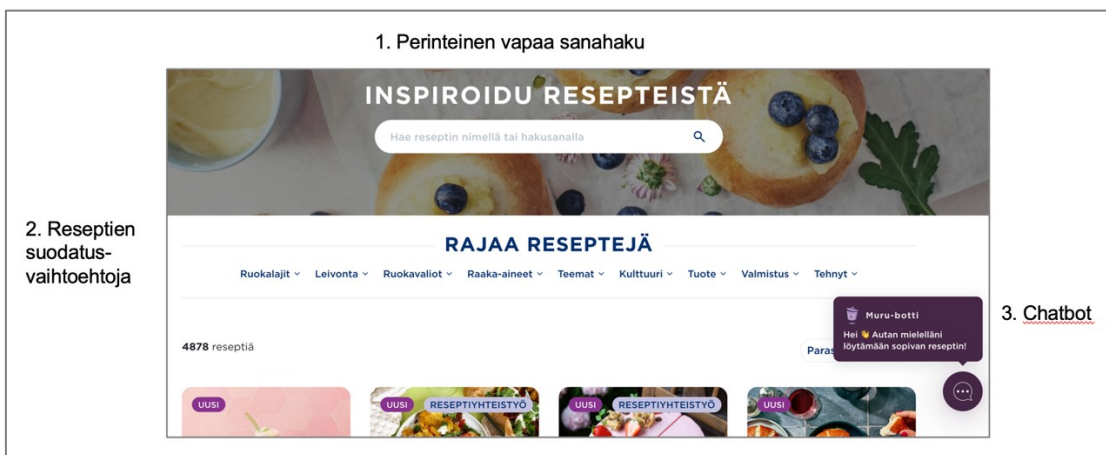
1. Perinteinen vapaa sanahaku

INSPIROIDU RESEPTEISTÄ

Hae reseptin nimellä tai hakusanalla

2. Reseptien suodatusvaihtoehtoja

RAJAA RESEPTEJÄ

Ruokalajit Leivonta Ruokavaliot Raaka-aineet Teemat Kulttuuri Tuote Valmistus Tehnyt

Muru-botti

Hei 👋 Autan mielelläni löytämään sopivan reseptin!

3. Chatbot

4878 reseptiä

Paras

UUSI

UUSI RESEPTIYHTEISTYÖ

UUSI RESEPTIYHTEISTYÖ

UUSI